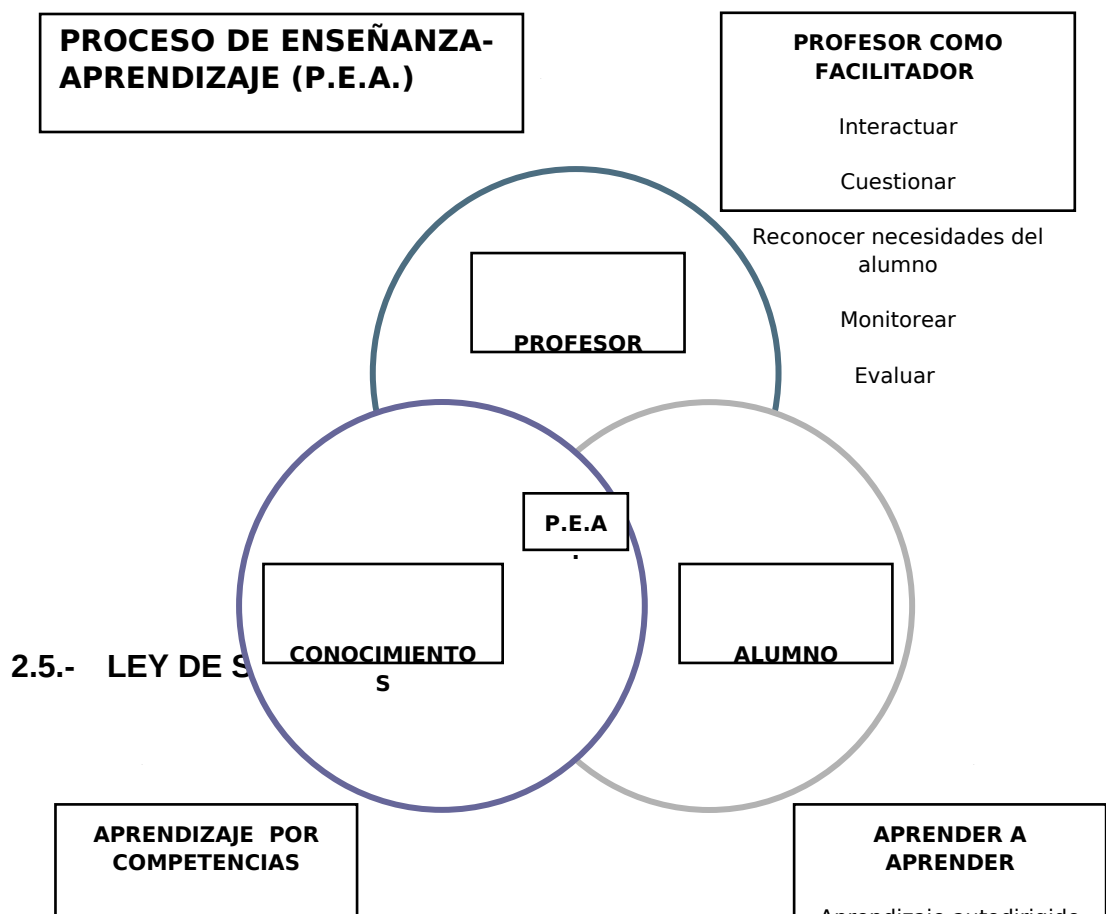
PROCESO DE ENSEÑANZA-APRENDIZAJE (P.E.A.)

PROFESOR COMO FACILITADOR

Interactuar

Cuestionar

Reconocer necesidades del alumno

Monitorear

Evaluar

PROFESOR

P.E.A.

CONOCIMIENTOS

ALUMNO

2.5.- LEY DE S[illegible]

APRENDIZAJE POR COMPETENCIAS

APRENDER A APRENDER

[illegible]